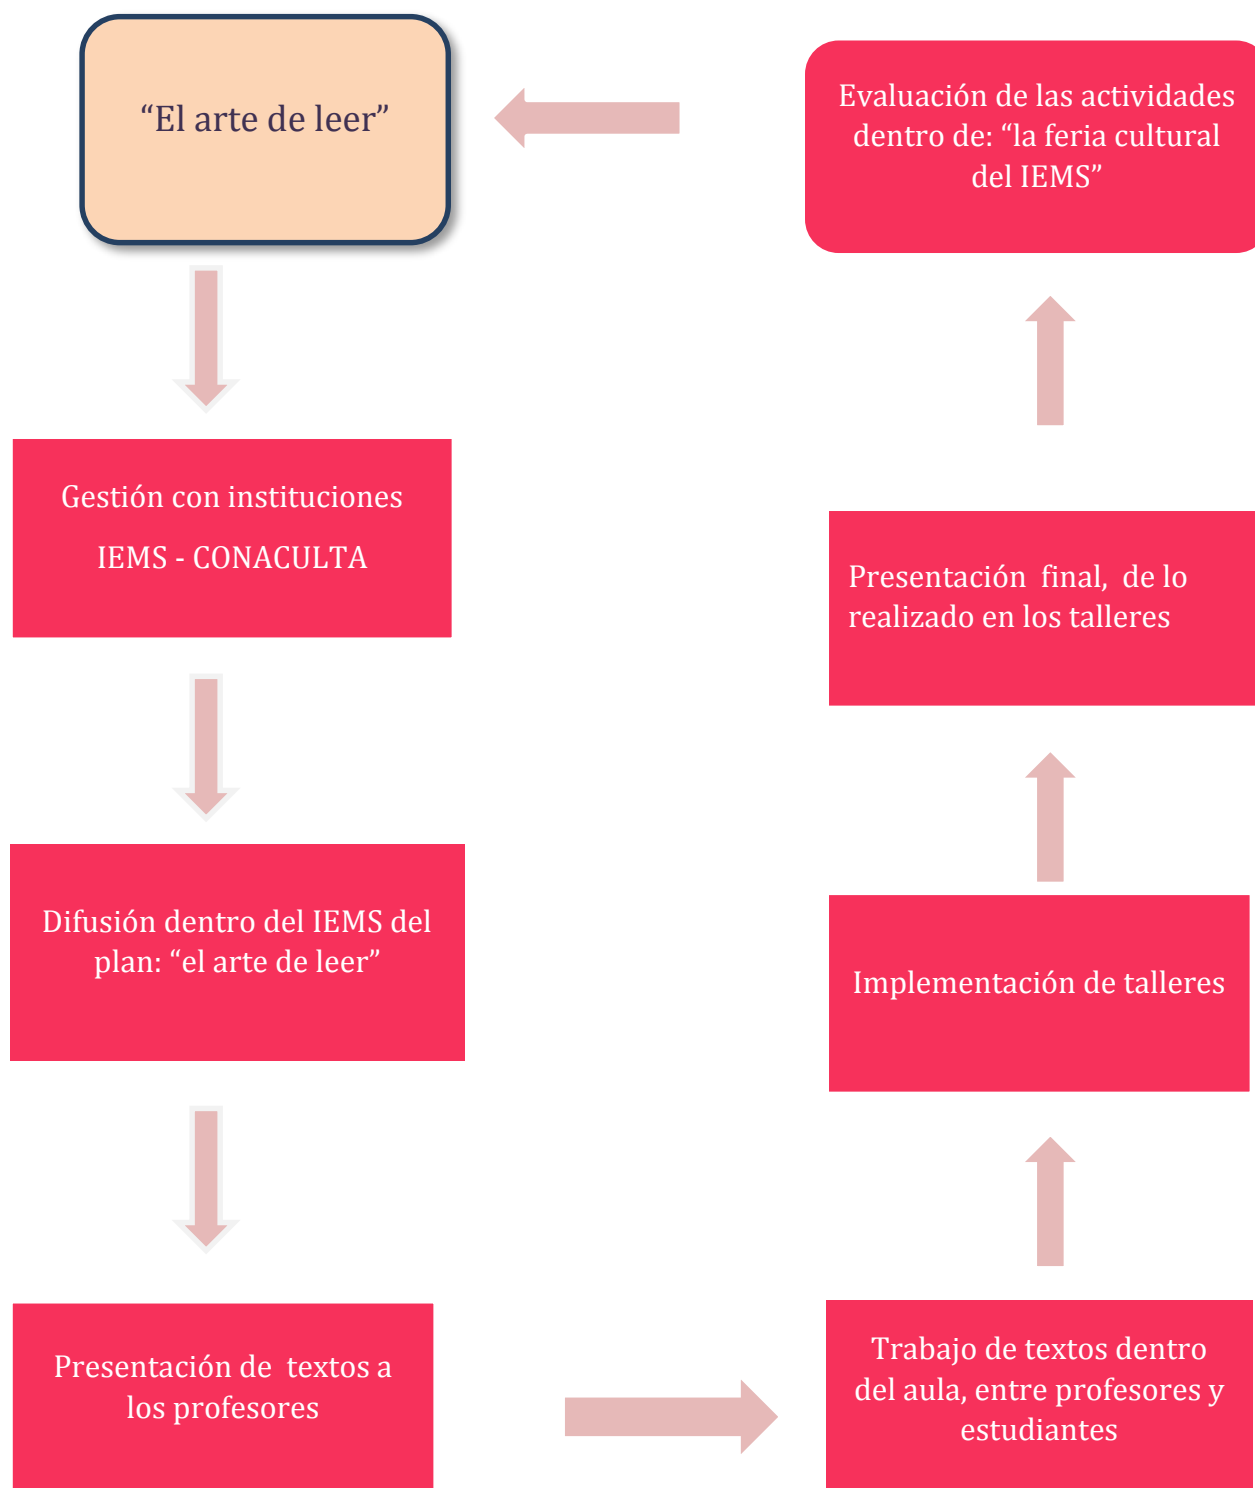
“El arte de leer”

Gestión con instituciones IEMS - CONACULTA

Difusión dentro del IEMS del plan: “el arte de leer”

Presentación de textos a los profesores

Trabajo de textos dentro del aula, entre profesores y estudiantes

Implementación de talleres

Presentación final, de lo realizado en los talleres

Evaluación de las actividades dentro de: “la feria cultural del IEMS”